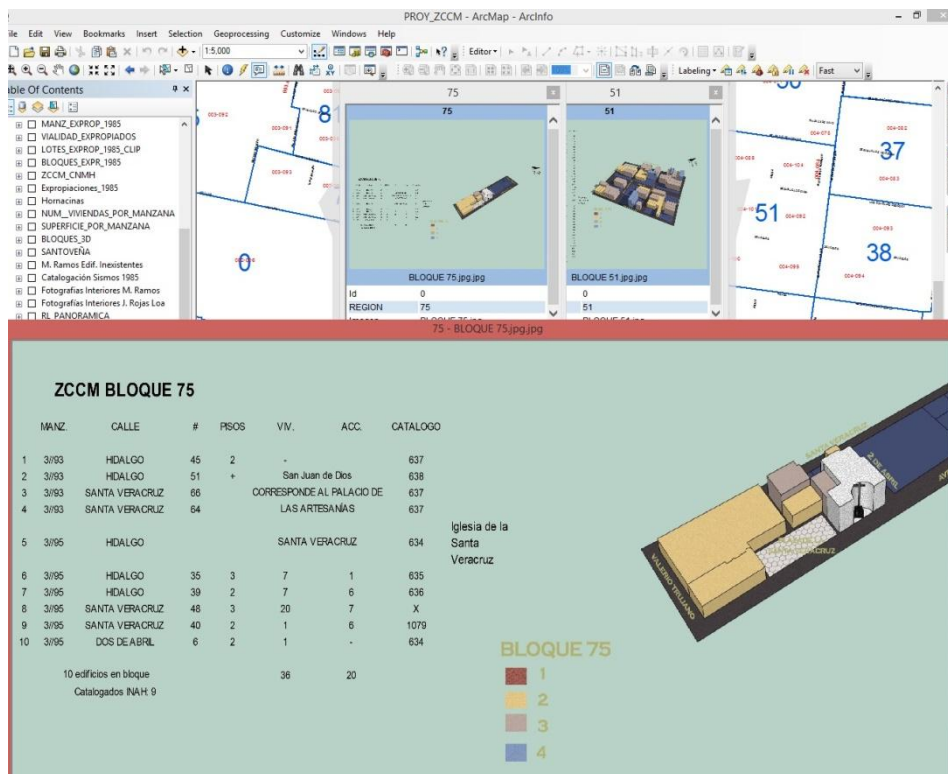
PROY_ZCCM - ArcMap - ArcInfo

ile Edit View Bookmarks Insert Selection Geoprocessing Customize Windows Help

1:5,000

Editor▾

Labeling▾

Fast

able Of Contents

MANZ_EXPROP_1985
VIALIDAD_EXPROPIADOS
LOTES_EXPROP_1985_CLIP
BLOQUES_EXPR_1985
ZCCM_CNMH
Expropiaciones_1985
Hornacinas
NUM_VIVIENDAS_POR_MANZANA
SUPERFICIE_POR_MANZANA
BLOQUES_3D
SANTOVEÑA
M. Ramos Edif. Inexistentes
Catalogación Sismos 1985
Fotografías Interiores M. Ramos
Fotografías Interiores J. Rojas Loa
RL PANORAMICA

8

0

75

75

BLOQUE 75.jpg.jpg

| Id | 0 |
|---|---|
| REGION | 75 |

51

51

BLOQUE 51.jpg.jpg

0

51

37

51

38

75 - BLOQUE 75.jpg.jpg

ZCCM BLOQUE 75

| MANZ. | CALLE | # | PISOS | VIV. | ACC. | CATALOGO |
|---|---|---|---|---|---|---|
| 1 3//93 | HIDALGO | 45 | 2 | - | | 637 |
| 2 3//93 | HIDALGO | 51 | + | San Juan de Dios | | 638 |
| 3 3//93 | SANTA VERACRUZ | 66 | | CORRESPONDE AL PALACIO DE | | 637 |
| 4 3//93 | SANTA VERACRUZ | 64 | | LAS ARTESANÍAS | | 637 |
| 5 3//95 | HIDALGO | | | SANTA VERACRUZ | | 634 |
| 6 3//95 | HIDALGO | 35 | 3 | 7 | 1 | 635 |
| 7 3//95 | HIDALGO | 39 | 2 | 7 | 6 | 636 |
| 8 3//95 | SANTA VERACRUZ | 48 | 3 | 20 | 7 | X |
| 9 3//95 | SANTA VERACRUZ | 40 | 2 | 1 | 6 | 1079 |
| 10 3//95 | DOS DE ABRIL | 6 | 2 | 1 | - | 634 |

Iglesia de la Santa Veracruz

10 edificios en bloque 36 20
Catalogados INAH: 9

VALERIO TRUJANO

2 DE ABRIL

SANTA VERACRUZ

BLOQUE 75
1
2
3
4